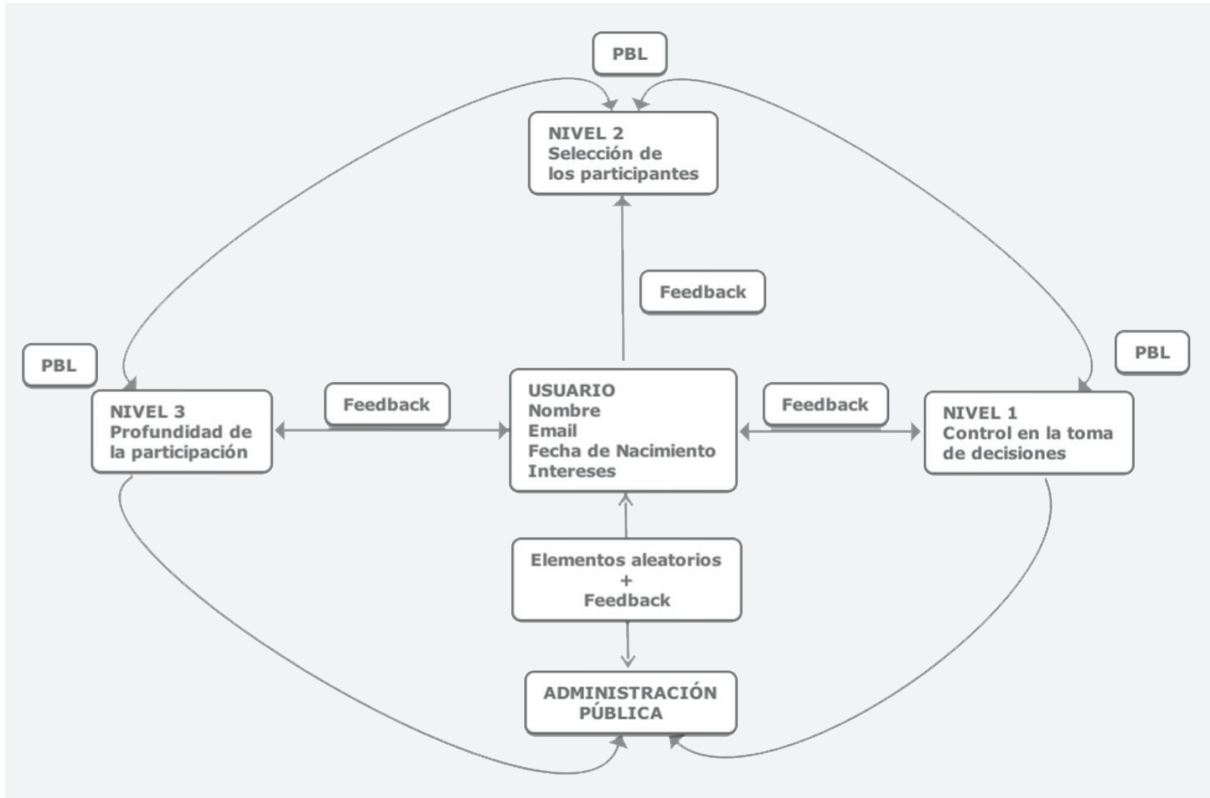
PBL

NIVEL 2
Selección de los participantes

Feedback

PBL

PBL

NIVEL 3
Profundidad de la participación

Feedback

USUARIO
Nombre
Email
Fecha de Nacimiento
Intereses

Feedback

NIVEL 1
Control en la toma de decisiones

Elementos aleatorios
+
Feedback

ADMINISTRACIÓN PÚBLICA